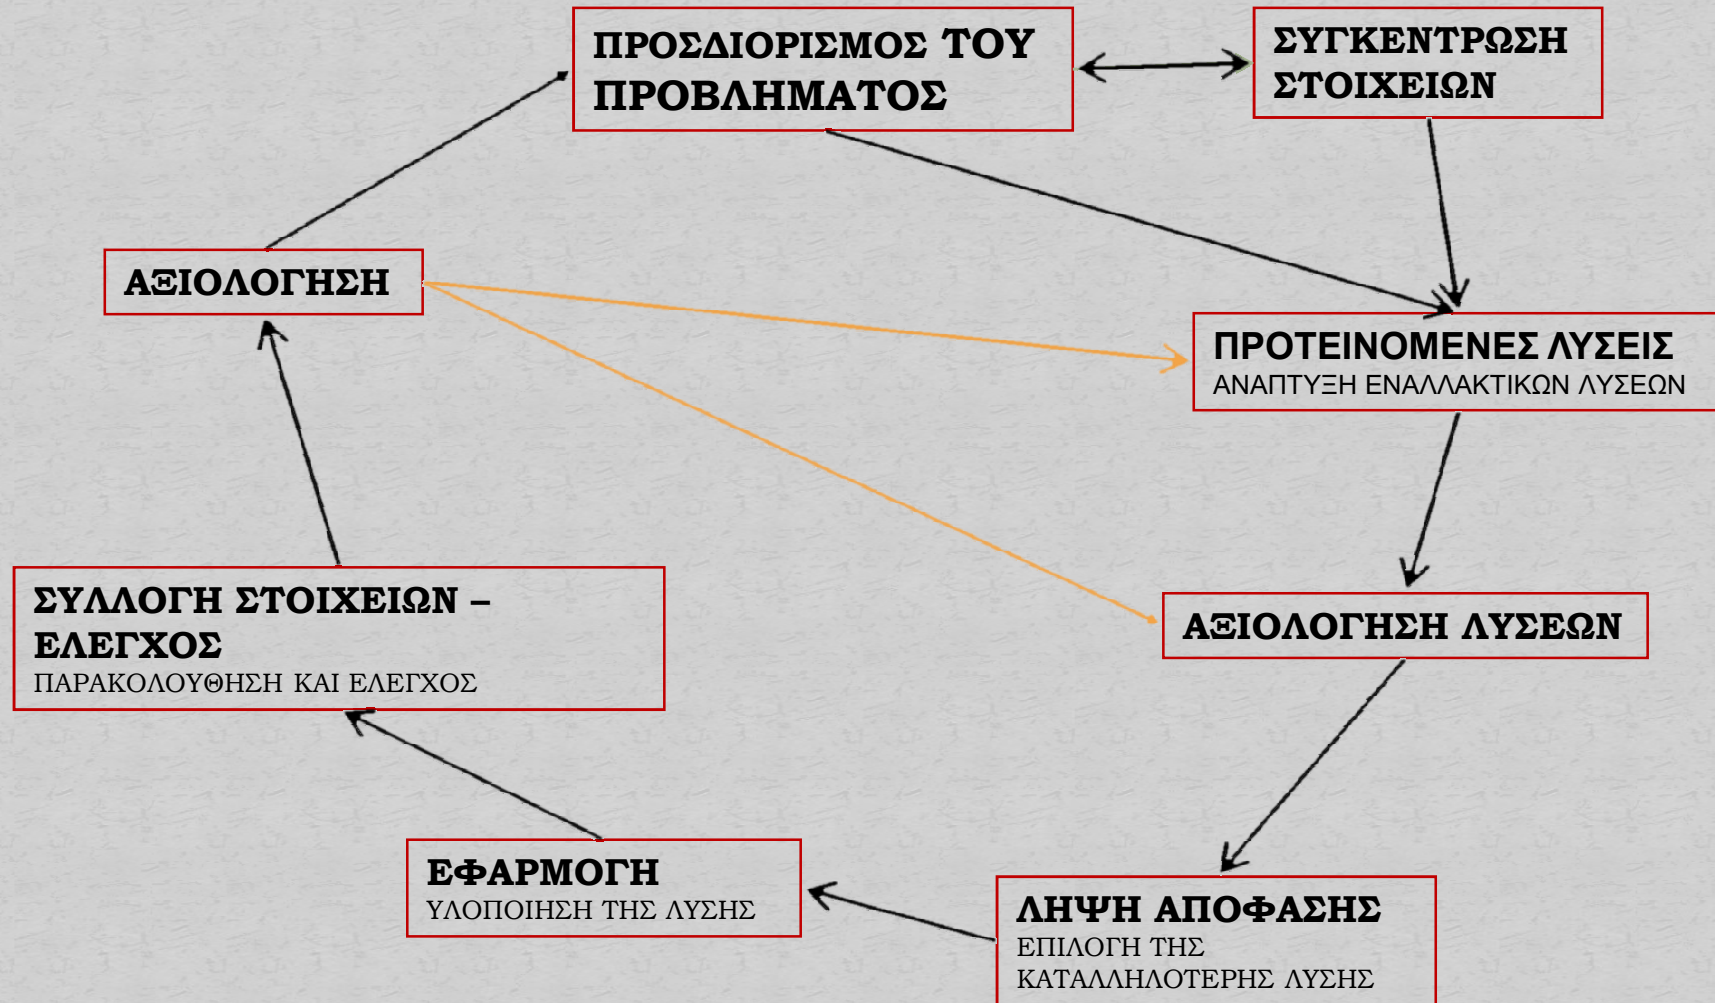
ΠΡΟΣΔΙΟΡΙΣΜΟΣ ΤΟΥ ΠΡΟΒΛΗΜΑΤΟΣ

ΣΥΓΚΕΝΤΡΩΣΗ ΣΤΟΙΧΕΙΩΝ

ΑΞΙΟΛΟΓΗΣΗ

ΠΡΟΤΕΙΝΟΜΕΝΕΣ ΛΥΣΕΙΣ
ΑΝΑΠΤΥΞΗ ΕΝΑΛΛΑΚΤΙΚΩΝ ΛΥΣΕΩΝ

ΣΥΛΛΟΓΗ ΣΤΟΙΧΕΙΩΝ – ΕΛΕΓΧΟΣ
ΠΑΡΑΚΟΛΟΥΘΗΣΗ ΚΑΙ ΕΛΕΓΧΟΣ

ΑΞΙΟΛΟΓΗΣΗ ΛΥΣΕΩΝ

ΕΦΑΡΜΟΓΗ
ΥΛΟΠΟΙΗΣΗ ΤΗΣ ΛΥΣΗΣ

ΛΗΨΗ ΑΠΟΦΑΣΗΣ
ΕΠΙΛΟΓΗ ΤΗΣ ΚΑΤΑΛΛΗΛΟΤΕΡΗΣ ΛΥΣΗΣ